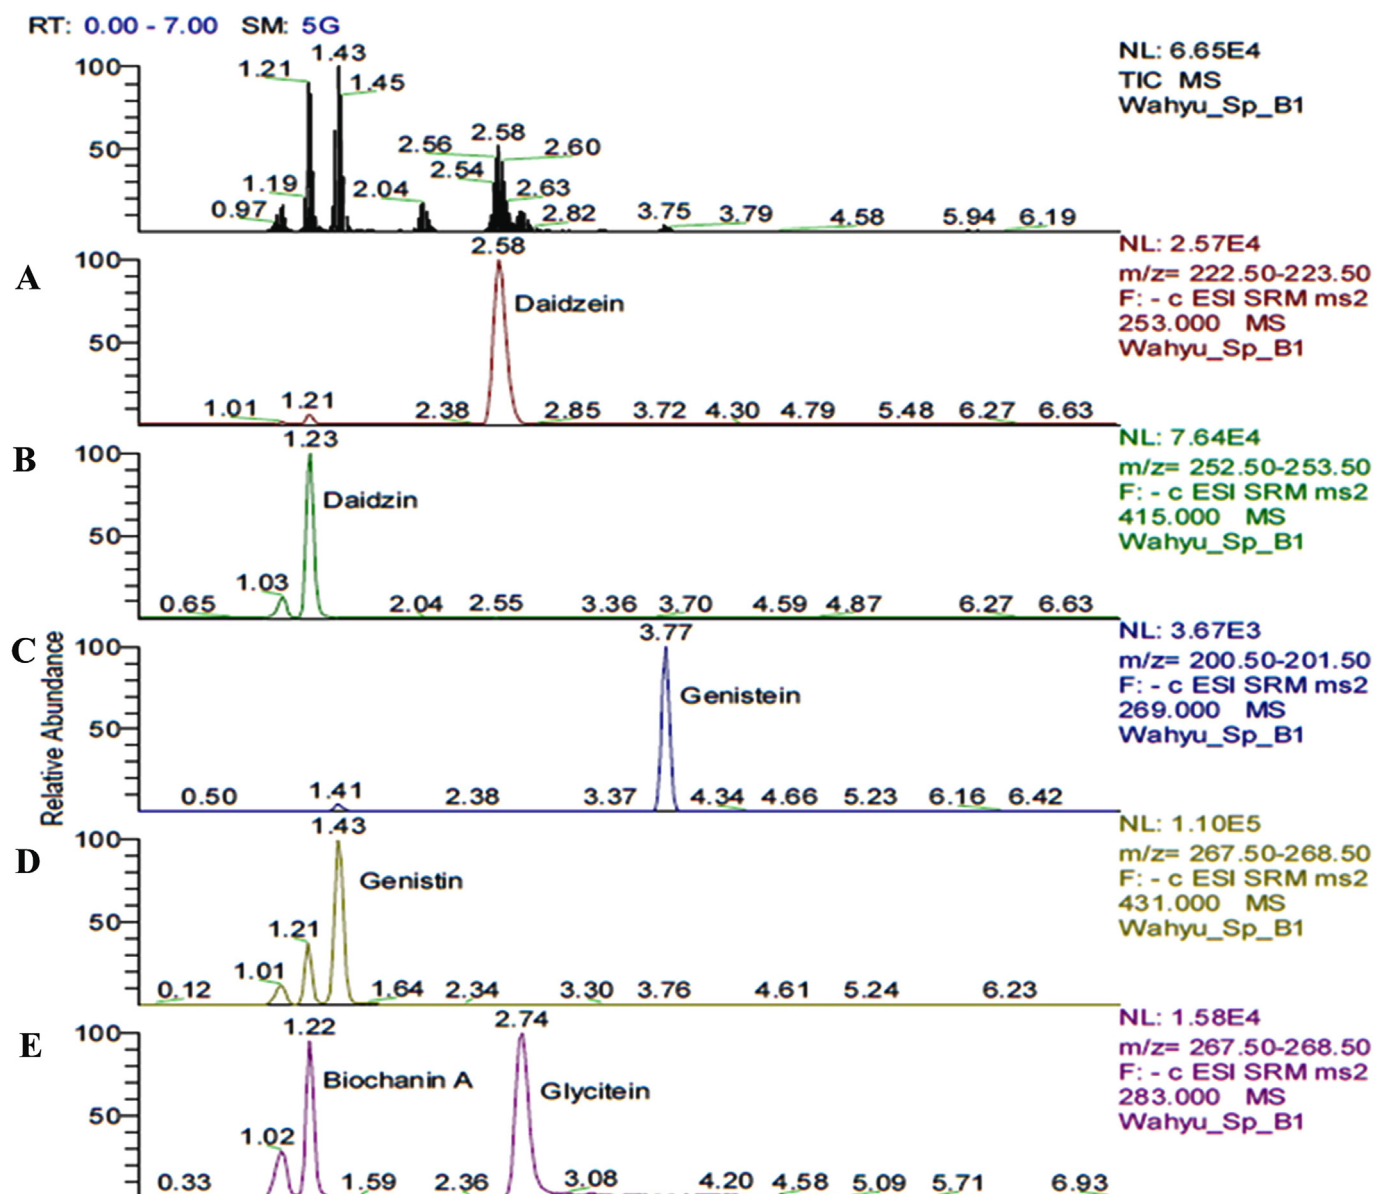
RT: 0.00 - 7.00 SM: 5G

100
50
1.21
1.43
1.45
1.19
0.97
2.04
2.56
2.58
2.60
2.54
2.63
2.82
3.75
3.79
4.58
5.94
6.19

NL: 6.65E4
TIC MS
Wahyu_Sp_B1

A
100
50
2.58
Daidzein
1.01
1.21
2.38
2.85
3.72
4.30
4.79
5.48
6.27
6.63

NL: 2.57E4
m/z= 222.50-223.50
F: - c ESI SRM ms2
253.000 MS
Wahyu_Sp_B1

B
100
50
1.23
Daidzin
1.03
0.65
2.04
2.55
3.36
3.70
4.59
4.87
6.27
6.63

NL: 7.64E4
m/z= 252.50-253.50
F: - c ESI SRM ms2
415.000 MS
Wahyu_Sp_B1

C
Relative Abundance
100
50
3.77
Genistein
0.50
1.41
2.38
3.37
4.34
4.66
5.23
6.16
6.42

NL: 3.67E3
m/z= 200.50-201.50
F: - c ESI SRM ms2
269.000 MS
Wahyu_Sp_B1

D
100
50
1.43
Genistin
1.21
1.01
0.12
1.64
2.34
3.30
3.76
4.61
5.24
6.23

NL: 1.10E5
m/z= 267.50-268.50
F: - c ESI SRM ms2
431.000 MS
Wahyu_Sp_B1

E
100
50
1.22
Biochanin A
2.74
Glycitein
1.02
0.33
1.59
2.36
3.08
4.20
4.58
5.09
5.71
6.93

NL: 1.58E4
m/z= 267.50-268.50
F: - c ESI SRM ms2
283.000 MS
Wahyu_Sp_B1